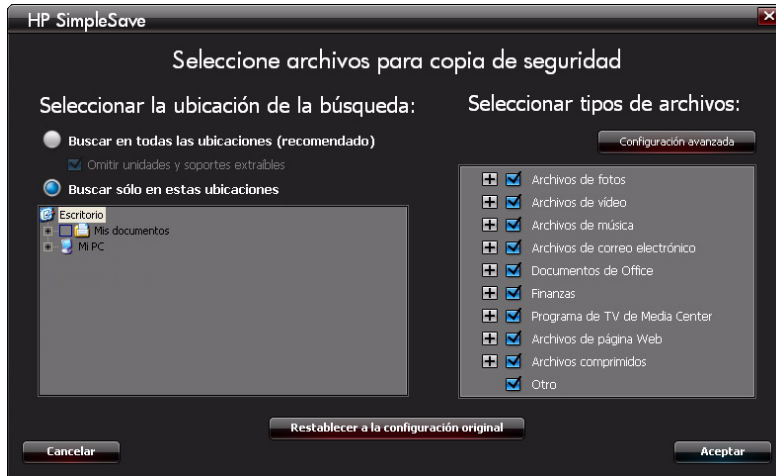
HP SimpleSave

Seleccione archivos para copia de seguridad

Seleccionar la ubicación de la búsqueda:

Buscar en todas las ubicaciones (recomendado)

Omitir unidades y soportes extraíbles

Buscar sólo en estas ubicaciones

Escritorio
Mis documentos
Mi PC

Seleccionar tipos de archivos:

Configuración avanzada

Archivos de fotos
Archivos de vídeo
Archivos de música
Archivos de correo electrónico
Documentos de Office
Finanzas
Programa de TV de Media Center
Archivos de página Web
Archivos comprimidos
Otro

Restablecer a la configuración original

Cancelar

Aceptar